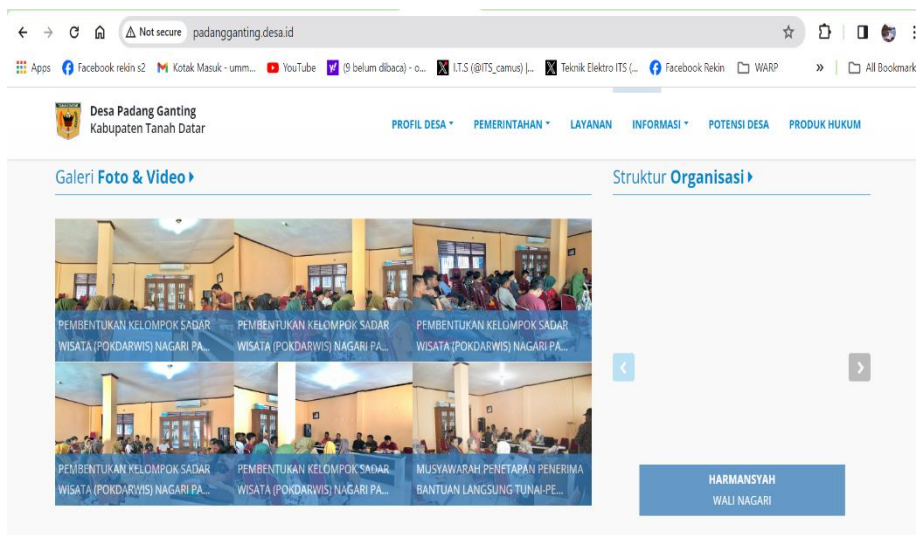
Not secure padangganting.desa.id

Apps Facebook rekin s2 Kotak Masuk - umm... YouTube (9 belum dibaca) - o... I.T.S (@ITS_camus) |... Teknik Elektro ITS (... Facebook Rekin WARP » All Bookmark

Desa Padang Ganting
Kabupaten Tanah Datar

PROFIL DESA PEMERINTAHAN LAYANAN INFORMASI POTENSI DESA PRODUK HUKUM

Galeri Foto & Video

PEMBENTUKAN KELOMPOK SADAR WISATA (POKDARWIS) NAGARI PA...

PEMBENTUKAN KELOMPOK SADAR WISATA (POKDARWIS) NAGARI PA...

PEMBENTUKAN KELOMPOK SADAR WISATA (POKDARWIS) NAGARI PA...

PEMBENTUKAN KELOMPOK SADAR WISATA (POKDARWIS) NAGARI PA...

PEMBENTUKAN KELOMPOK SADAR WISATA (POKDARWIS) NAGARI PA...

MUSYAWARAH PENETAPAN PENERIMA BANTUAN LANGSUNG TUNAI-PE...

Struktur Organisasi

HARMANSYAH
WALI NAGARI